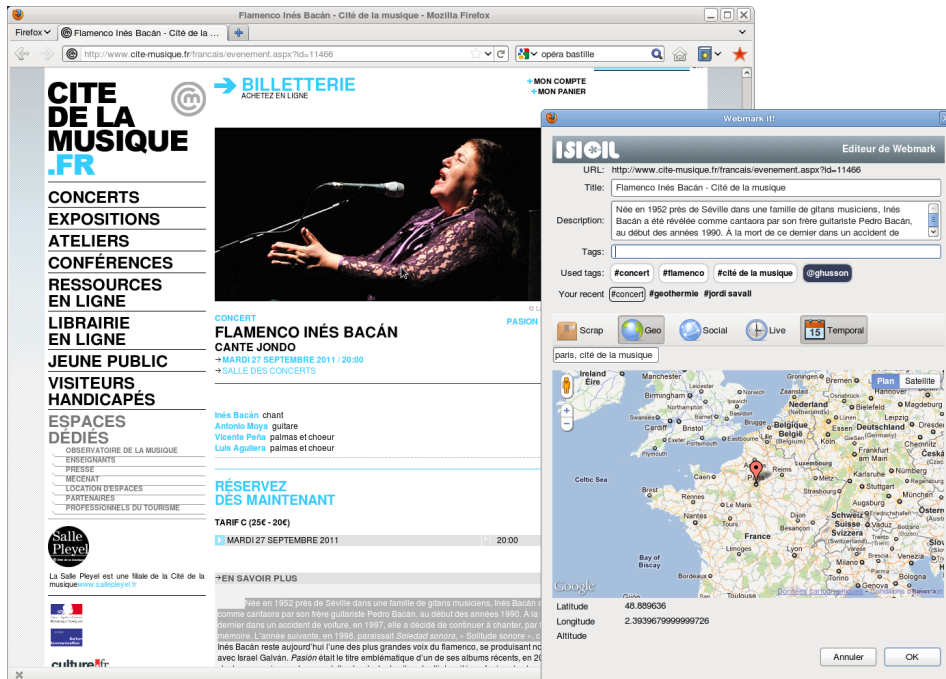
Flamenco Inés Bacán - Cité de la musique - Mozilla Firefox

Firefox
Flamenco Inés Bacán - Cité de la ...
http://www.cite-musique.fr/francais/evenement.aspx?id=11466
opéra bastille

CITE DE LA MUSIQUE .FR

BILLETTERIE
ACHETEZ EN LIGNE

MON COMPTE
MON PANIER

CONCERTS
EXPOSITIONS
ATELIERS
CONFÉRENCES
RESSOURCES EN LIGNE
LIBRAIRIE EN LIGNE
JEUNE PUBLIC
VISITEURS HANDICAPÉS
ESPACES DÉDIÉS
OBSERVATOIRE DE LA MUSIQUE
ENSEIGNANTS
PRESSE
MÉCÉNAT
LOCATION D'ESPACES
PARTENAIRES
PROFESSIONNELS DU TOURISME

Salle Pleyel
La Salle Pleyel est une filiale de la Cité de la musique www.sallepleyel.fr

culture.fr

CONCERT
PASION
FLAMENCO INÉS BACÁN
CANTE JONDO
MARDI 27 SEPTEMBRE 2011 / 20:00
SALLE DES CONCERTS

Inés Bacán chant
Antonio Moya guitare
Vicente Peña palmas et choeur
Luis Aguilera palmas et choeur

RÉSERVEZ DÈS MAINTENANT
TARIF C (25€ - 20€)
MARDI 27 SEPTEMBRE 2011 20:00

EN SAVOIR PLUS
Née en 1952 près de Séville dans une famille de gitans musiciens, Inés Bacán a été révélée comme cantaora par son frère guitariste Pedro Bacán, au début des années 1990. À la mort de ce dernier dans un accident de voiture, en 1997, elle a décidé de continuer à chanter, par fidélité à sa mémoire. L'année suivante, en 1998, paraissait Soledad sonora, « Solitude sonore », c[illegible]
Inés Bacán reste aujourd'hui l'une des plus grandes voix du flamenco, se produisant no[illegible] avec Israel Galván. Pasion était le titre emblématique d'un de ses albums récents, en 20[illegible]

Webmark it!
ISICIL
Editeur de Webmark
URL: http://www.cite-musique.fr/francais/evenement.aspx?id=11466
Title: Flamenco Inés Bacán - Cité de la musique
Description: Née en 1952 près de Séville dans une famille de gitans musiciens, Inés Bacán a été révélée comme cantaora par son frère guitariste Pedro Bacán, au début des années 1990. À la mort de ce dernier dans un accident de
Tags:
Used tags: #concert #flamenco #cité de la musique @ghusson
Your recent #concert #geothermie #jordi savall
Scrap Geo Social Live 15 Temporal
paris, cité de la musique
Plan Satellite
Ireland Éire Manchester Birmingham Northampton Cardiff Bristol London Plymouth Brighton Portsmouth Celtic Sea Caen Rennes Le Mans Nantes France Bay of Biscay Bordeaux Toulouse Limoges Lyon Paris Amsterdam Bremen Hamburg Bielefeld Leipzig Essen Deutschland Germany Frankfurt Belgique België Brugge Luxembourg Strasbourg Stuttgart Nürnberg Karlsruhe Augsburg München Schweiz Suisse Svizzera Genève Besançon Zürich Česká Groningen Hannover Dresden Rouen Reims
Google Données cartographiques - Conditions d'utilisation
Latitude 48.889636
Longitude 2.3939679999999726
Altitude
Annuler OK